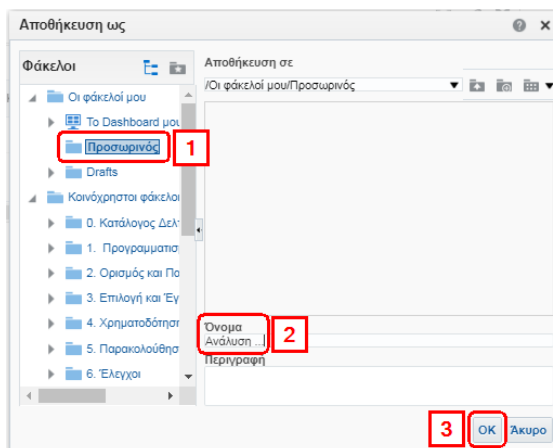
Αποθήκευση ως

Φάκελοι

Οι φάκελοί μου
Το Dashboard μου
Προσωρινός
Drafts
Κοινόχρηστοι φάκελοι
0. Κατάλογος Δελ
1. Προγραμματισ
2. Ορισμός και Πο
3. Επιλογή και Έγ
4. Χρηματοδότησ
5. Παρακολούθησ
6. Έλεγχοι

1

Αποθήκευση σε
/Οι φάκελοί μου/Προσωρινός

Όνομα
Ανάλυση ...

2

Περιγραφή

3

OK
Άκυρο